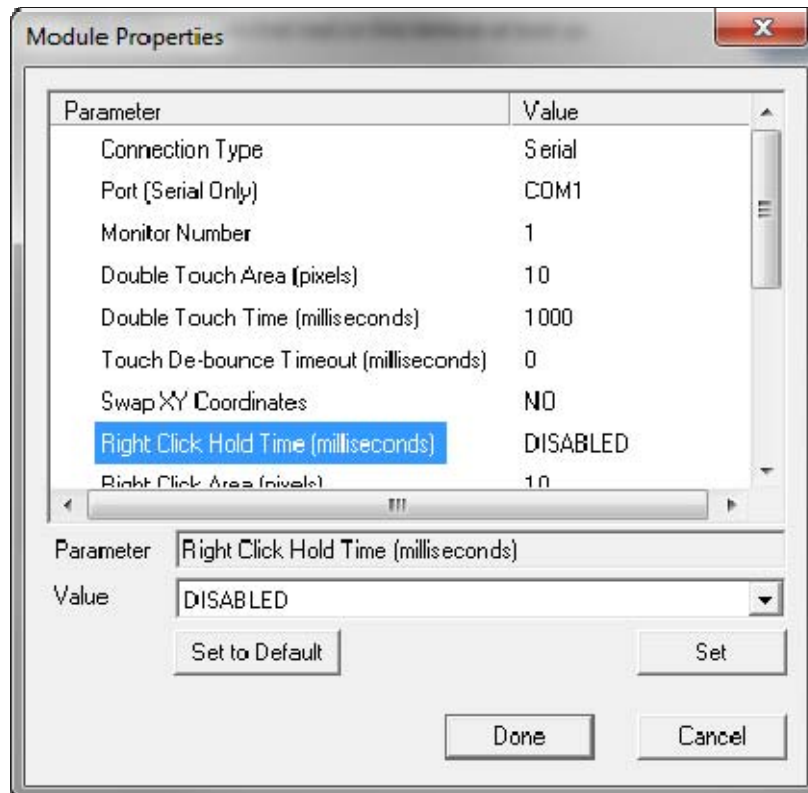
Module Properties

| Parameter | Value |
|---|---|
| Connection Type | Serial |
| Port (Serial Only) | COM1 |
| Monitor Number | 1 |
| Double Touch Area (pixels) | 10 |
| Double Touch Time (milliseconds) | 1000 |
| Touch De-bounce Timeout (milliseconds) | 0 |
| Swap XY Coordinates | NO |
| Right Click Hold Time (milliseconds) | DISABLED |
| Right Click Area (pixels) | 10 |

Parameter Right Click Hold Time (milliseconds)

Value DISABLED

Set to Default

Set

Done

Cancel